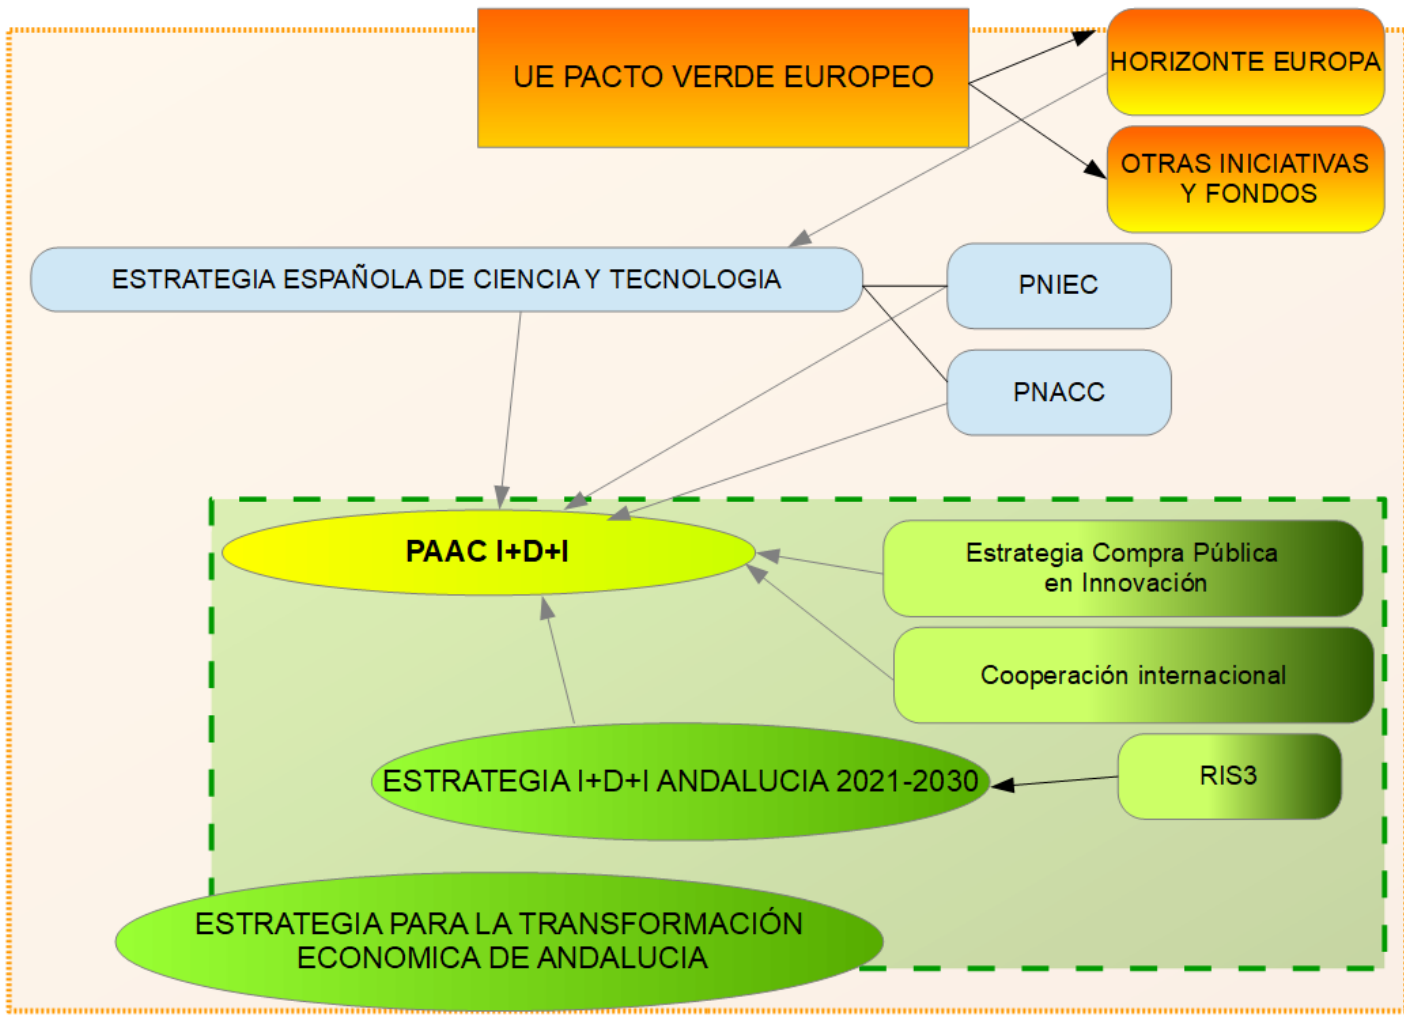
UE PACTO VERDE EUROPEO

HORIZONTE EUROPA

OTRAS INICIATIVAS Y FONDOS

ESTRATEGIA ESPAÑOLA DE CIENCIA Y TECNOLOGIA

PNIEC

PNACC

PAAC I+D+I

Estrategia Compra Pública en Innovación

Cooperación internacional

ESTRATEGIA I+D+I ANDALUCIA 2021-2030

RIS3

ESTRATEGIA PARA LA TRANSFORMACIÓN ECONOMICA DE ANDALUCIA